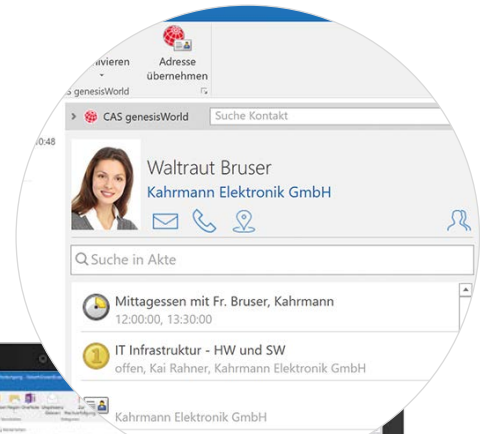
ivieren
Adresse übernehmen
genesisWorld
0:48
CAS genesisWorld
Suche Kontakt
Waltraut Bruser
Kahrmann Elektronik GmbH
Suche in Akte
Mittagessen mit Fr. Bruser, Kahrmann
12:00:00, 13:30:00
IT Infrastruktur - HW und SW
offen, Kai Rahner, Kahrmann Elektronik GmbH
Kahrmann Elektronik GmbH